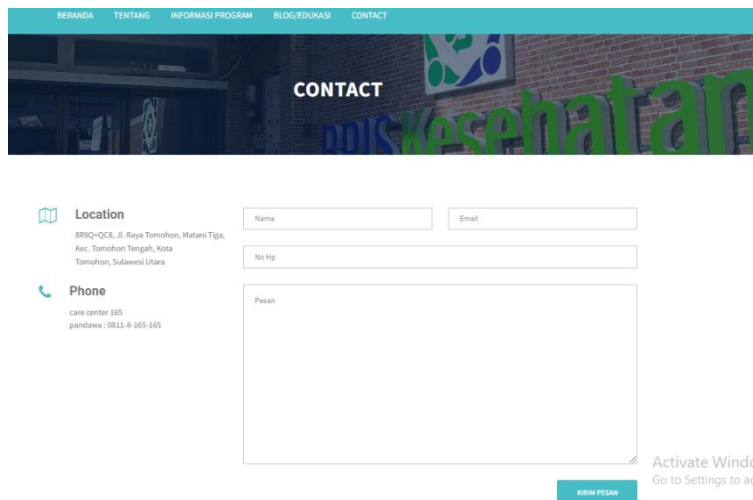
BERANDA TENTANG INFORMASI PROGRAM BLOG/EDUKASI CONTACT

CONTACT

BPJS Kesehatan

Location

8R9Q+QC8, Jl. Raya Tomohon, Matani Tiga, Kec. Tomohon Tengah, Kota Tomohon, Sulawesi Utara

Phone

care center 165
pandawa : 0811-8-165-165

Nama

Email

No Hp

Pesan

KIRIM PESAN

Activate Windo
Go to Settings to a